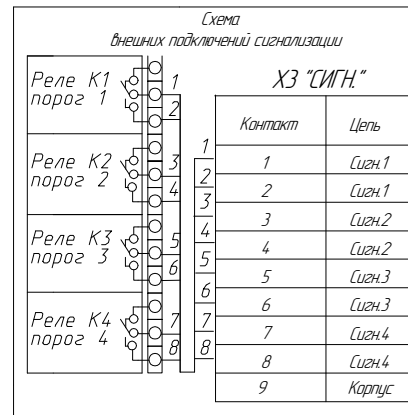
Схема
внешних подключений сигнализации

Реле К1
порог 1

Реле К2
порог 2

Реле К3
порог 3

Реле К4
порог 4

1
2
3
4
5
6
7
8

1
2
3
4
5
6
7
8

Х3 "СИГН."

| Контакт | Цепь |
|---|---|
| 1 | Сигн.1 |
| 2 | Сигн.1 |
| 3 | Сигн.2 |
| 4 | Сигн.2 |
| 5 | Сигн.3 |
| 6 | Сигн.3 |
| 7 | Сигн.4 |
| 8 | Сигн.4 |
| 9 | Корпус |